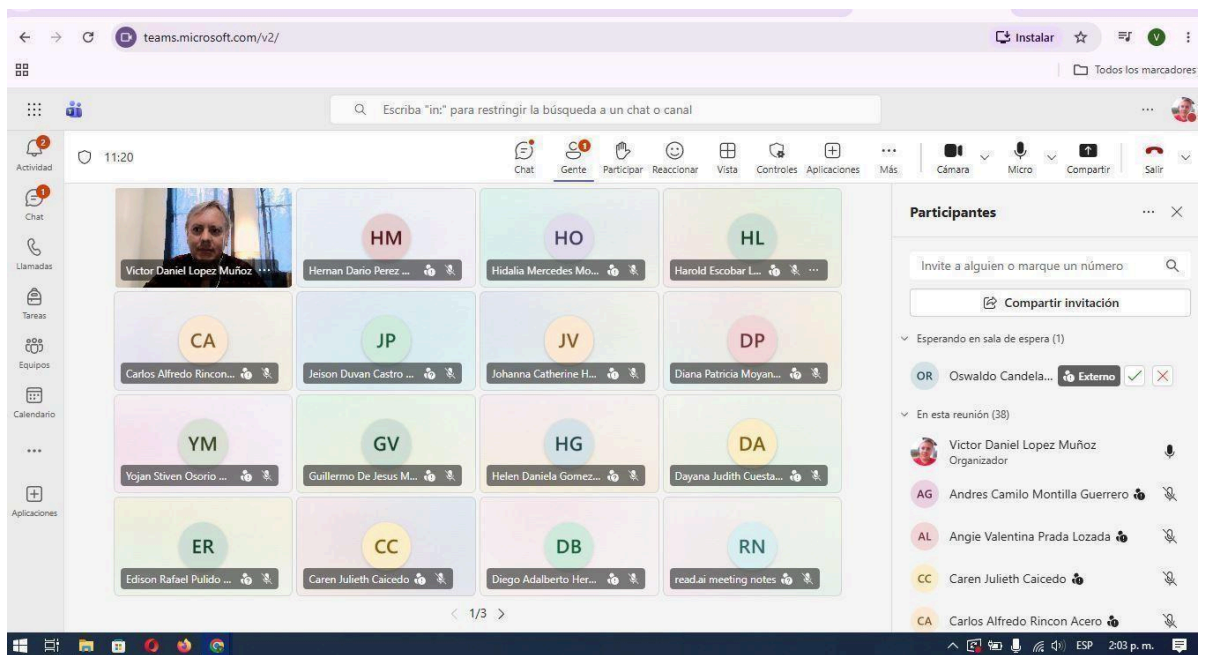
teams.microsoft.com/v2/
Instalar
V
Todos los marcadores
Escriba "in:" para restringir la búsqueda a un chat o canal
2
Actividad
1
Chat
Llamadas
Tareas
Equipos
Calendario
...
Aplicaciones
11:20
Chat
1
Gente
Participar
Reaccionar
Vista
Controles
Aplicaciones
...
Más
Cámara
Micro
Compartir
Salir
Victor Daniel Lopez Muñoz ...
HM
Hernan Dario Perez ...
HO
Hidalia Mercedes Mo...
HL
Harold Escobar L... ...
CA
Carlos Alfredo Rincon...
JP
Jeison Duvan Castro ...
JV
Johanna Catherine H...
DP
Diana Patricia Moyan...
YM
Yojan Stiven Osorio ...
GV
Guillermo De Jesus M...
HG
Helen Daniela Gomez...
DA
Dayana Judith Cuesta...
ER
Edison Rafael Pulido ...
CC
Caren Julieth Caicedo
DB
Diego Adalberto Her...
RN
read.ai meeting notes
1/3
Participantes
Invite a alguien o marque un número
Compartir invitación
Esperando en sala de espera (1)
OR Oswaldo Candela... Externo
En esta reunión (38)
Victor Daniel Lopez Muñoz
Organizador
AG Andres Camilo Montilla Guerrero
AL Angie Valentina Prada Lozada
CC Caren Julieth Caicedo
CA Carlos Alfredo Rincon Acero
ESP 2:03 p. m.